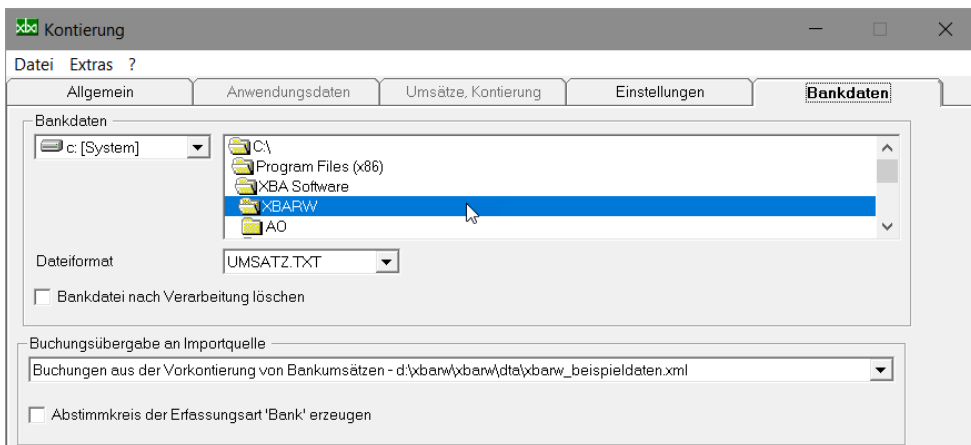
xba Kontierung

Datei Extras ?

Allgemein | Anwendungsdaten | Umsätze, Kontierung | Einstellungen | Bankdaten

Bankdaten

c: [System]

C:\
Program Files (x86)
XBA Software
XBARW
AO

Dateiformat
UMSATZ.TXT

Bankdatei nach Verarbeitung löschen

Buchungsübergabe an Importquelle

Buchungen aus der Vorkontierung von Bankumsätzen - d:\xbarw\xbarw\dta\xbarw_beispieldaten.xml

Abstimmkreis der Erfassungsart 'Bank' erzeugen